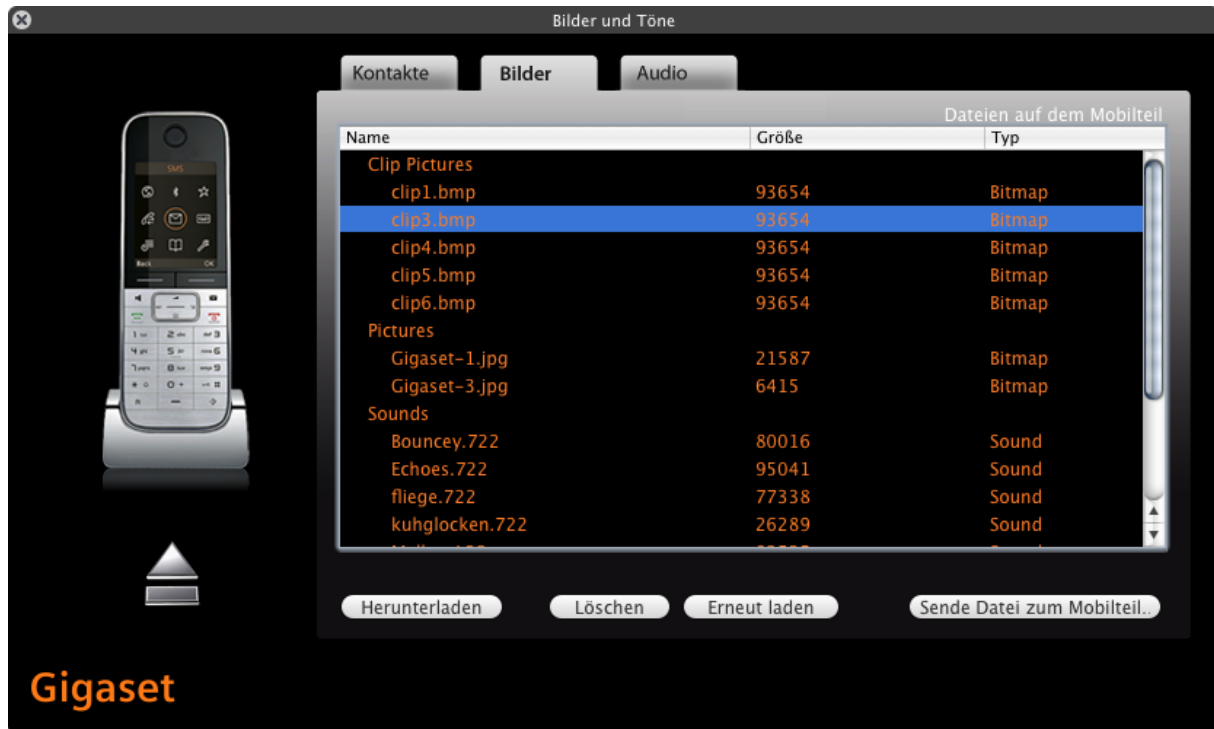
Bilder und Töne

Kontakte
Bilder
Audio

Dateien auf dem Mobilteil

| Name | Größe | Typ |
|---|---|---|
| Clip Pictures | | |
| clip1.bmp | 93654 | Bitmap |
| clip3.bmp | 93654 | Bitmap |
| clip4.bmp | 93654 | Bitmap |
| clip5.bmp | 93654 | Bitmap |
| clip6.bmp | 93654 | Bitmap |
| Pictures | | |
| Gigaset-1.jpg | 21587 | Bitmap |
| Gigaset-3.jpg | 6415 | Bitmap |
| Sounds | | |
| Bouncey.722 | 80016 | Sound |
| Echoes.722 | 95041 | Sound |
| fliege.722 | 77338 | Sound |
| kuhglocken.722 | 26289 | Sound |
| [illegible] | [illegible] | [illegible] |

Herunterladen
Löschen
Erneut laden
Sende Datei zum Mobilteil..

SMS
Back
OK

Gigaset